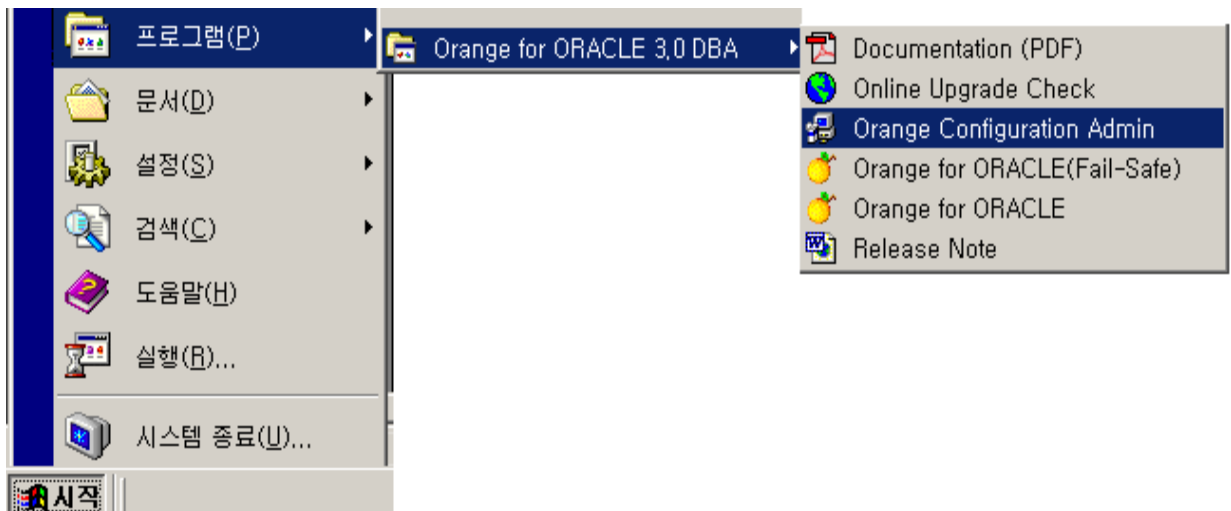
프로그램(P)
문서(D)
설정(S)
검색(C)
도움말(H)
실행(R)...
시스템 종료(U)...
시작

Orange for ORACLE 3.0 DBA

Documentation (PDF)
Online Upgrade Check
Orange Configuration Admin
Orange for ORACLE(Fail-Safe)
Orange for ORACLE
Release Note